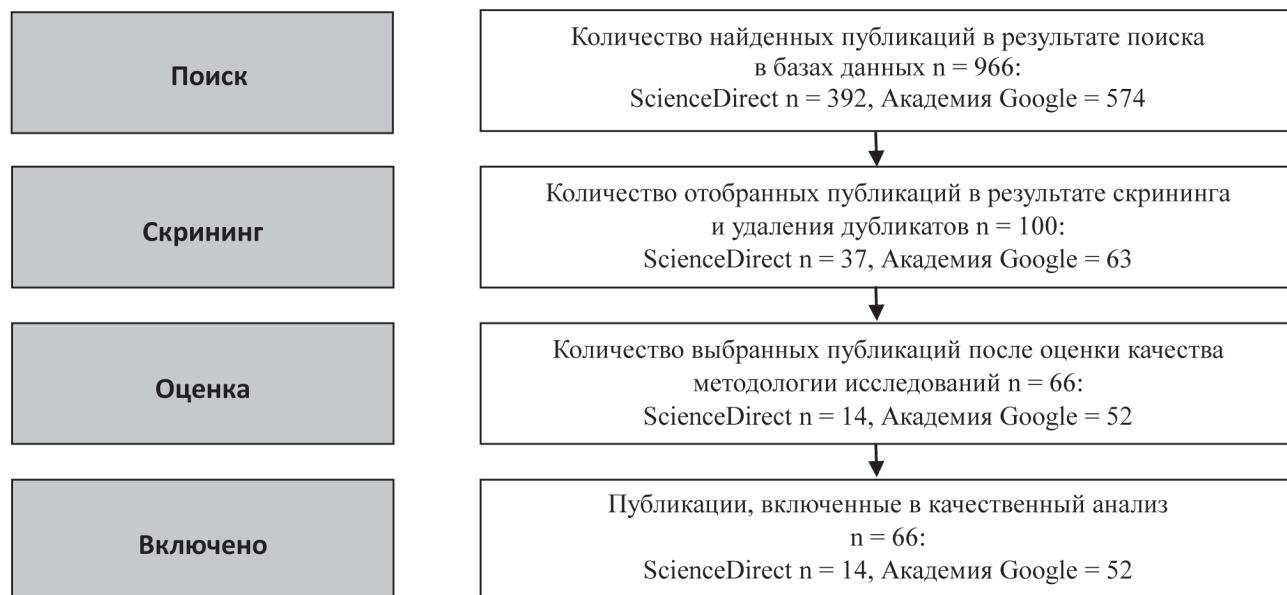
Поиск

Количество найденных публикаций в результате поиска в базах данных n = 966:
ScienceDirect n = 392, Академия Google = 574

Скрининг

Количество отобранных публикаций в результате скрининга и удаления дубликатов n = 100:
ScienceDirect n = 37, Академия Google = 63

Оценка

Количество выбранных публикаций после оценки качества методологии исследований n = 66:
ScienceDirect n = 14, Академия Google = 52

Включено

Публикации, включенные в качественный анализ n = 66:
ScienceDirect n = 14, Академия Google = 52